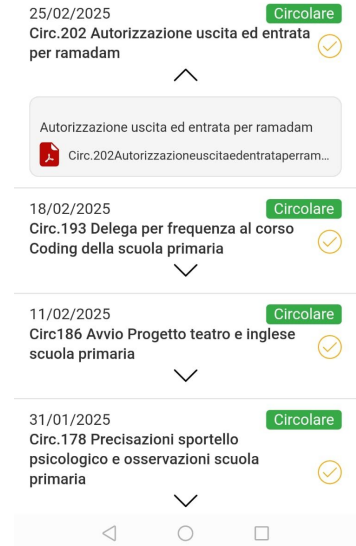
25/02/2025
Circolare
Circ.202 Autorizzazione uscita ed entrata per ramadam

Autorizzazione uscita ed entrata per ramadam
Circ.202Autorizzazioneuscitaedentrataperram...

18/02/2025
Circolare
Circ.193 Delega per frequenza al corso Coding della scuola primaria

11/02/2025
Circolare
Circ186 Avvio Progetto teatro e inglese scuola primaria

31/01/2025
Circolare
Circ.178 Precisazioni sportello psicologico e osservazioni scuola primaria